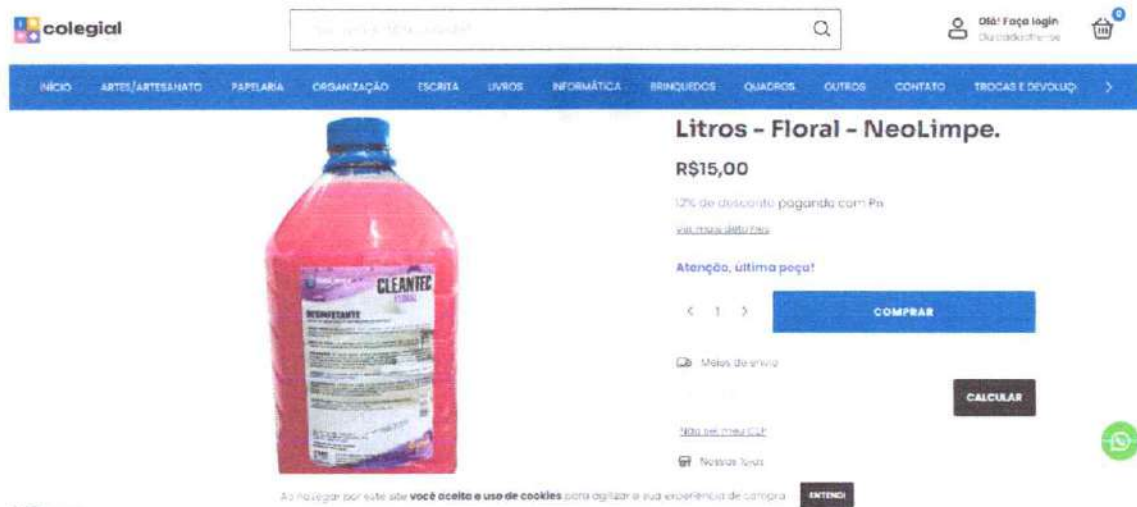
colegial

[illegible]

Olá! Faça login
Ou cadastre-se

0

INÍCIO ARTES/ARTESANATO PAPELARIA ORGANIZAÇÃO ESCRITA LIVROS INFORMÁTICA BRINQUEDOS QUADROS OUTROS CONTATO TROCAS E DEVOLUÇ

CLEANTEC
FLORAL
DESINFETANTE

Litros - Floral - NeoLimpe.

R$15,00

12% de desconto pagando com Pix

Ver mais detalhes

Atenção, última peça!

1

COMPRAR

Meios de envio

CALCULAR

Não sei meu CEP

Nossas lojas

Ao navegar por este site você aceita o uso de cookies para agilizar a sua experiência de compra ENTENDI